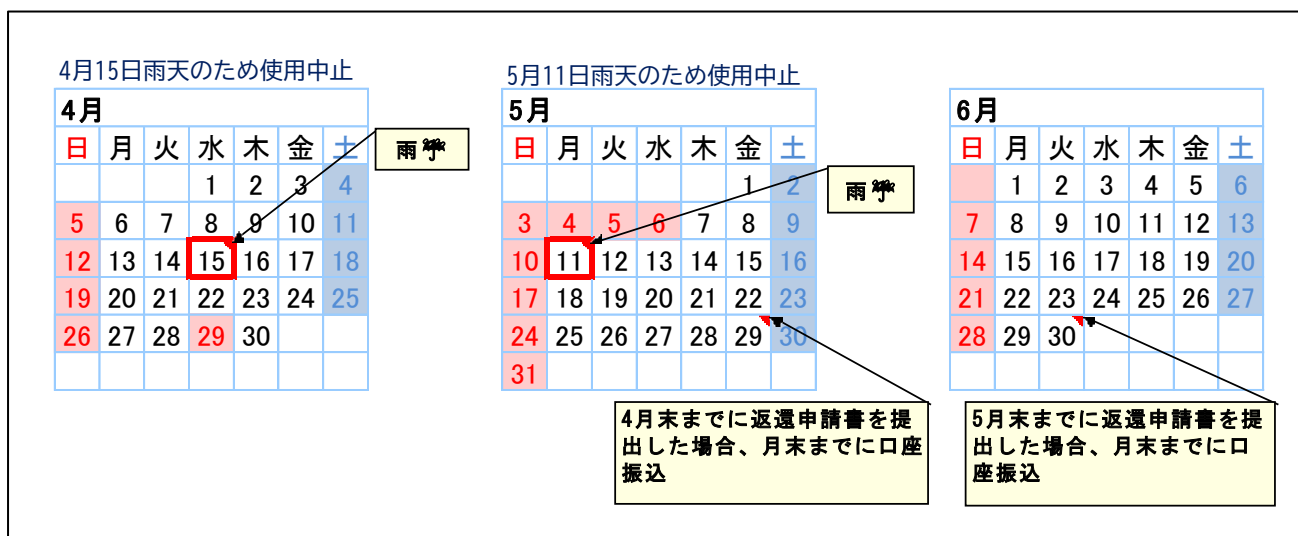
4月15日雨天のため使用中止

| 4月 | | | | | | |
|---|---|---|---|---|---|---|
| 日 | 月 | 火 | 水 | 木 | 金 | 土 |
| | | | 1 | 2 | 3 | 4 |
| 5 | 6 | 7 | 8 | 9 | 10 | 11 |
| 12 | 13 | 14 | 15 | 16 | 17 | 18 |
| 19 | 20 | 21 | 22 | 23 | 24 | 25 |
| 26 | 27 | 28 | 29 | 30 | | |

雨天

5月11日雨天のため使用中止

| 5月 | | | | | | |
|---|---|---|---|---|---|---|
| 日 | 月 | 火 | 水 | 木 | 金 | 土 |
| | | | | | 1 | 2 |
| 3 | 4 | 5 | 6 | 7 | 8 | 9 |
| 10 | 11 | 12 | 13 | 14 | 15 | 16 |
| 17 | 18 | 19 | 20 | 21 | 22 | 23 |
| 24 | 25 | 26 | 27 | 28 | 29 | 30 |
| 31 | | | | | | |

雨天

4月末までに返還申請書を提出した場合、月末までに口座振込

| 6月 | | | | | | |
|---|---|---|---|---|---|---|
| 日 | 月 | 火 | 水 | 木 | 金 | 土 |
| | 1 | 2 | 3 | 4 | 5 | 6 |
| 7 | 8 | 9 | 10 | 11 | 12 | 13 |
| 14 | 15 | 16 | 17 | 18 | 19 | 20 |
| 21 | 22 | 23 | 24 | 25 | 26 | 27 |
| 28 | 29 | 30 | | | | |

5月末までに返還申請書を提出した場合、月末までに口座振込